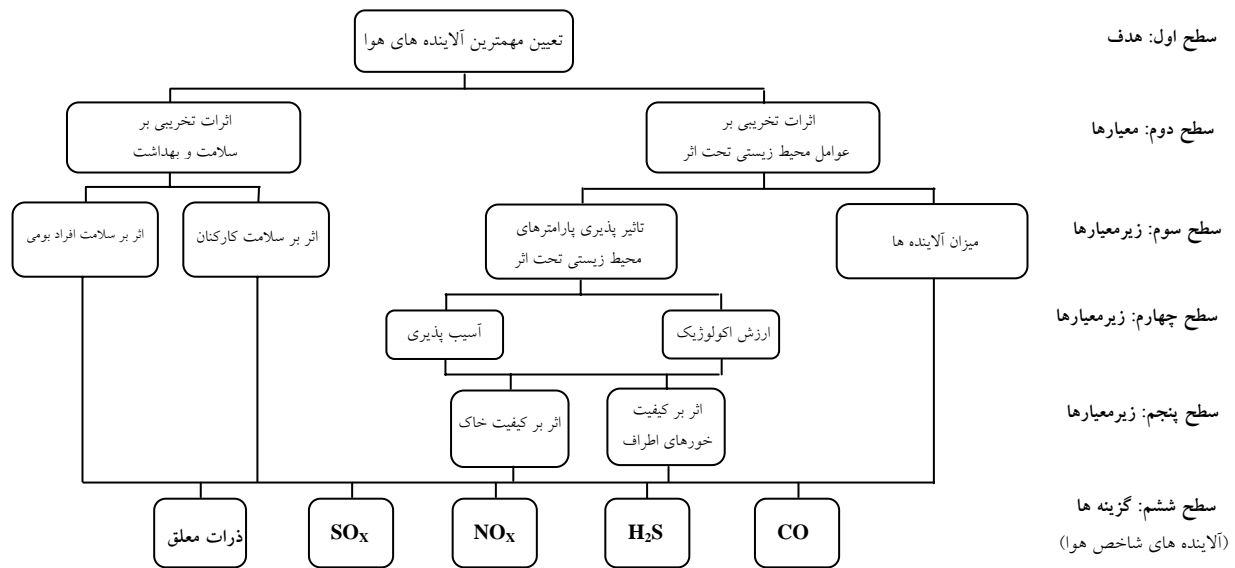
سطح اول: هدف

تعیین مهمترین آلاینده های هوا

سطح دوم: معیارها

اثرات تخریبی بر عوامل محیط زیستی تحت اثر

اثرات تخریبی بر سلامت و بهداشت

سطح سوم: زیرمعیارها

میزان آلاینده ها

تاثیر پذیری پارامترهای محیط زیستی تحت اثر

اثر بر سلامت کارکنان

اثر بر سلامت افراد بومی

سطح چهارم: زیرمعیارها

ارزش اکولوژیک

آسیب پذیری

سطح پنجم: زیرمعیارها

اثر بر کیفیت خورهای اطراف

اثر بر کیفیت خاک

سطح ششم: گزینه ها
(آلاینده های شاخص هوا)

CO

$H_2S$

$NO_X$

$SO_X$

ذرات معلق